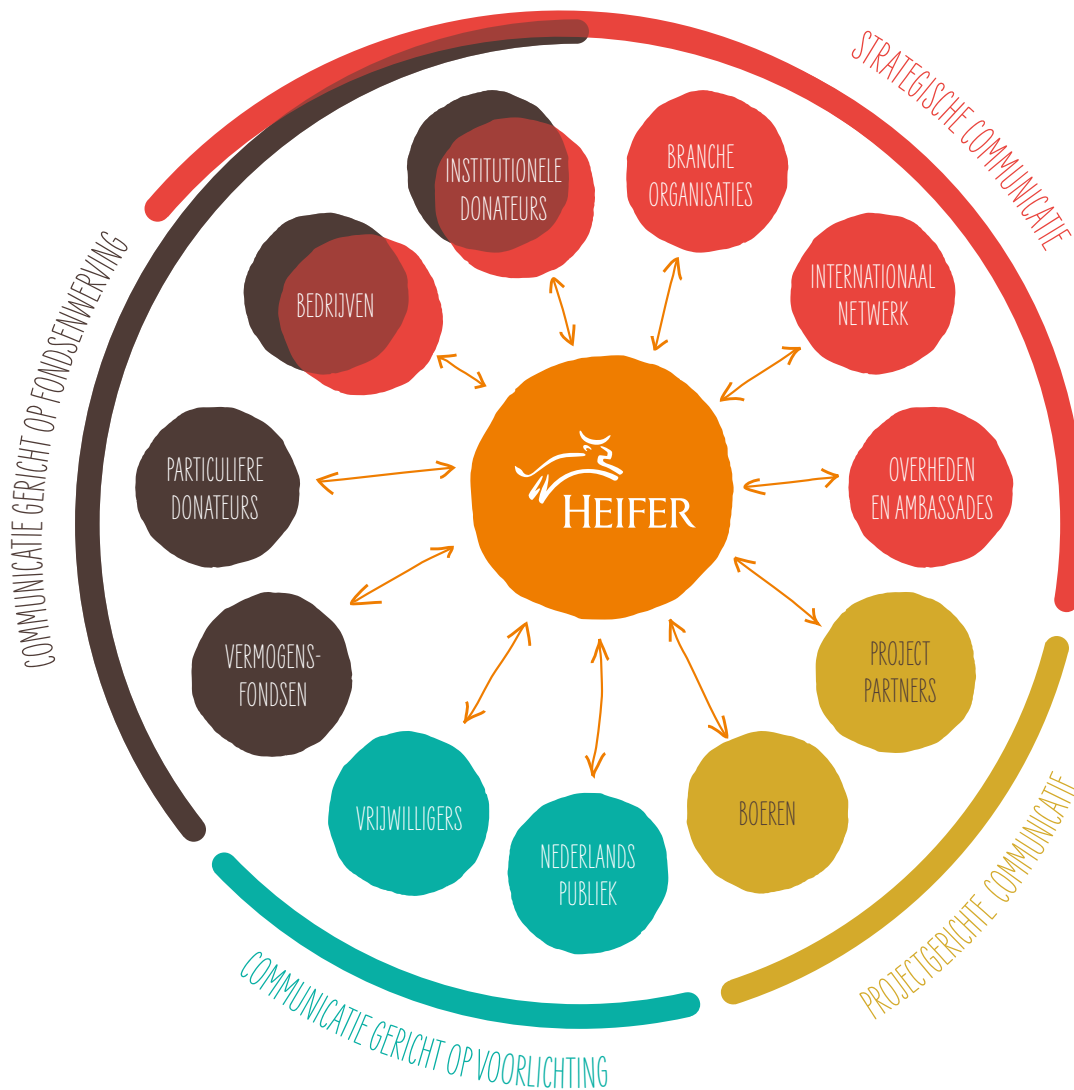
STRATEGISCHE COMMUNICATIE

COMMUNICATIE GERICHT OP FONDSENWERVING

INSTITUTIONELE DONATEURS

BRANCHE ORGANISATIES

INTERNATIONAAL NETWERK

BEDRIJVEN

PARTICULIERE DONATEURS

HEIFER

OVERHEDEN EN AMBASSADES

VERMOGENS-FONDSEN

PROJECT PARTNERS

VRIJWILLIGERS

BOEREN

NEDERLANDS PUBLIEK

PROJECTGERICHTE COMMUNICATIE

COMMUNICATIE GERICHT OP VOORLICHTING